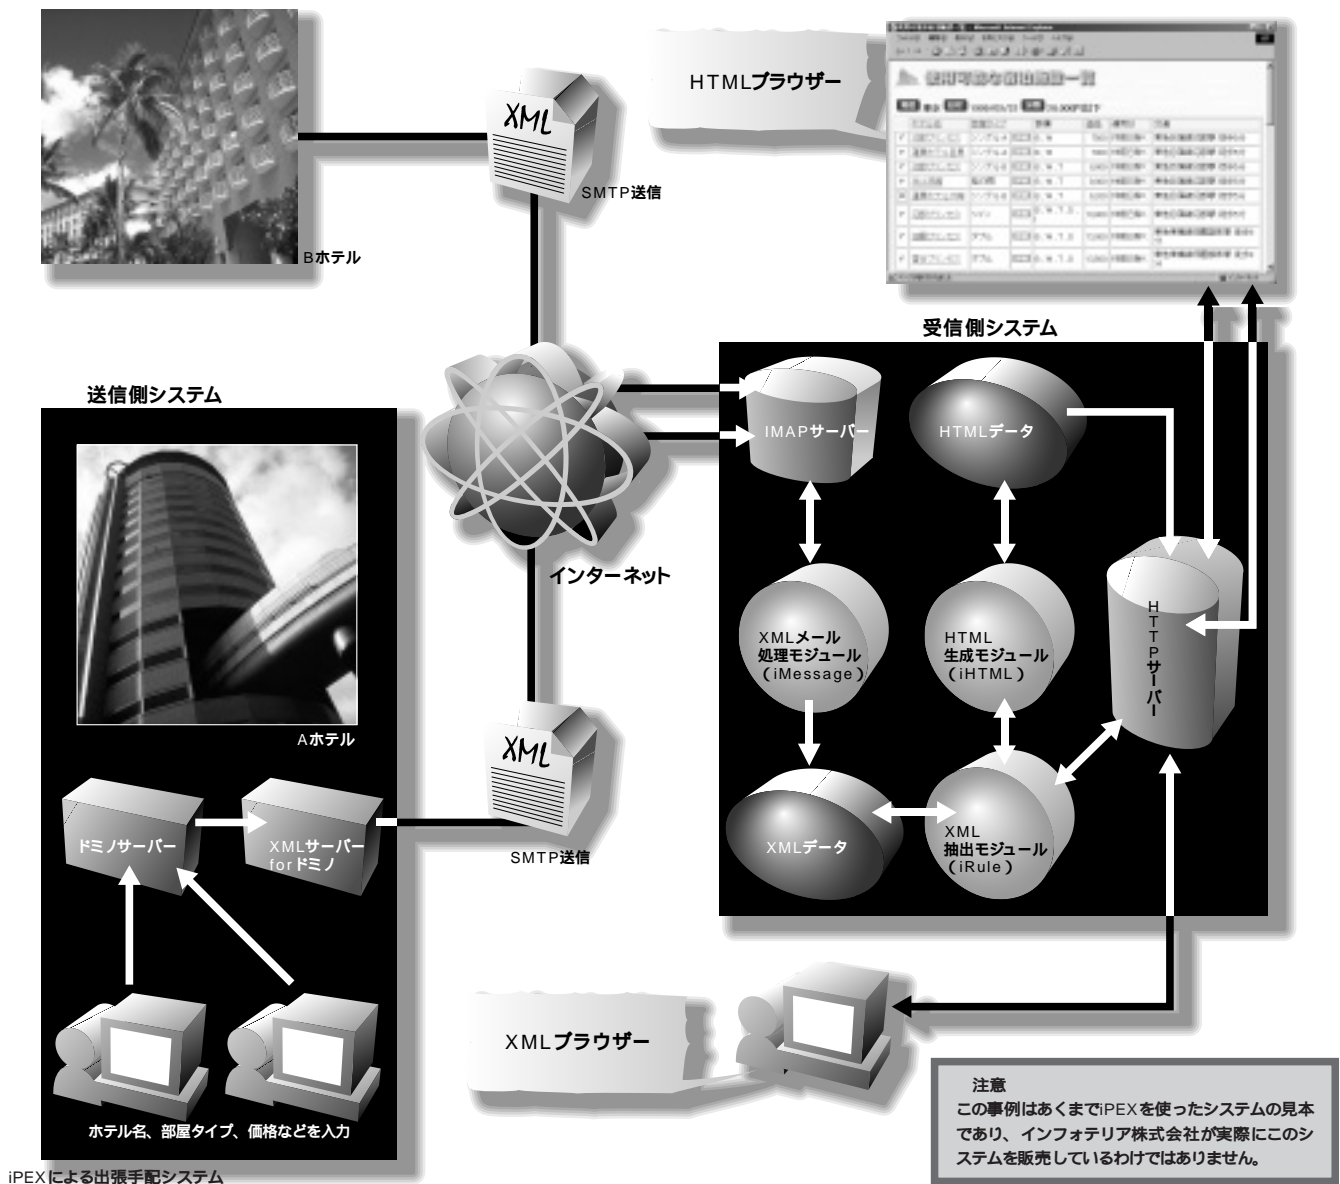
HTMLブラウザー

XML

SMTP送信

Bホテル

受信側システム

送信側システム

IMAPサーバー

HTMLデータ

インターネット

XMLメール処理モジュール（iMessage）

HTML生成モジュール（iHTML）

HTTPサーバー

Aホテル

XML

ドミノサーバー

XMLサーバーforドミノ

SMTP送信

XMLデータ

XML抽出モジュール（iRule）

XMLブラウザー

注意
この事例はあくまでiPEXを使ったシステムの見本であり、インフォテリア株式会社が実際にこのシステムを販売しているわけではありません。

ホテル名、部屋タイプ、価格などを入力

iPEXによる出張手配システム